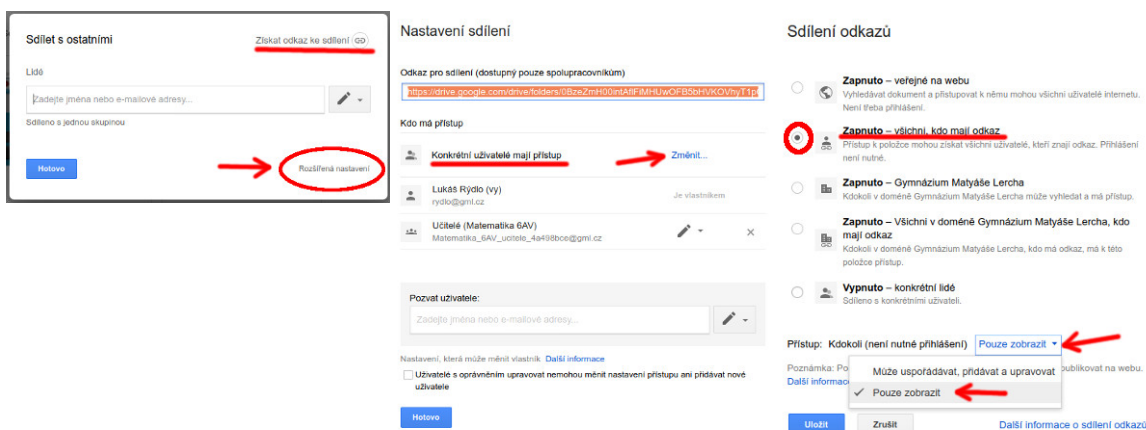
Sdílet s ostatními

Získat odkaz ke sdílení

Lidé

Zadejte jména nebo e-mailové adresy...

Sdíleno s jednou skupinou

Hotovo

Rozšířená nastavení

Nastavení sdílení

Odkaz pro sdílení (dostupný pouze spolupracovníkům)

https://drive.google.com/drive/folders/0BzeZmH00intAflFMHUwOFB5bHVKOVhyT1p

Kdo má přístup

Konkrétní uživatelé mají přístup

Změnit...

Lukáš Rýdlo (vy)
rydlo@gml.cz

Je vlastníkem

Učitelé (Matematika 6AV)
Matematika_6AV_ucitele_4a498bce@gml.cz

Pozvat uživatele:

Zadejte jména nebo e-mailové adresy...

Nastavení, která může měnit vlastník Další informace

Uživatelé s oprávněním upravovat nemohou měnit nastavení přístupu ani přidávat nové uživatele

Hotovo

Sdílení odkazů

Zapnuto – veřejné na webu
Vyhledávat dokument a přistupovat k němu mohou všichni uživatelé internetu. Není třeba přihlášení.

Zapnuto – všichni, kdo mají odkaz
Přístup k položce mohou získat všichni uživatelé, kteří znají odkaz. Přihlášení není nutné.

Zapnuto – Gymnázium Matyáše Lercha
Kdokoli v doméně Gymnázium Matyáše Lercha může vyhledat a má přístup.

Zapnuto – Všichni v doméně Gymnázium Matyáše Lercha, kdo mají odkaz
Kdokoli v doméně Gymnázium Matyáše Lercha, kdo má odkaz, má k této položce přístup.

Vypnuto – konkrétní lidé
Sdíleno s konkrétními uživateli.

Přístup: Kdokoli (není nutné přihlášení) Pouze zobrazit

Poznámka: Po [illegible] publikovat na webu.
Další informace

Může uspořádávat, přidávat a upravovat

✓ Pouze zobrazit

Uložit

Zrušit

Další informace o sdílení odkazů